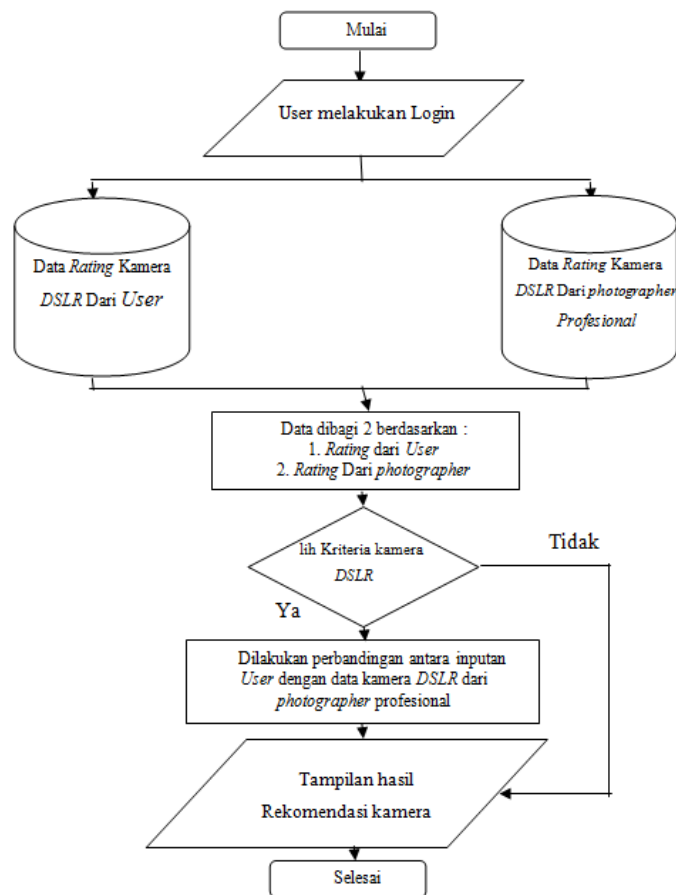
Mulai

User melakukan Login

Data *Rating* Kamera *DSLR* Dari *User*

Data *Rating* Kamera *DSLR* Dari *photographer Profesional*

Data dibagi 2 berdasarkan :
1. *Rating* dari *User*
2. *Rating* Dari *photographer*

lih Kriteria kamera *DSLR*

Tidak

Ya

Dilakukan perbandingan antara inputan *User* dengan data kamera *DSLR* dari *photographer* profesional

Tampilan hasil Rekomendasi kamera

Selesai